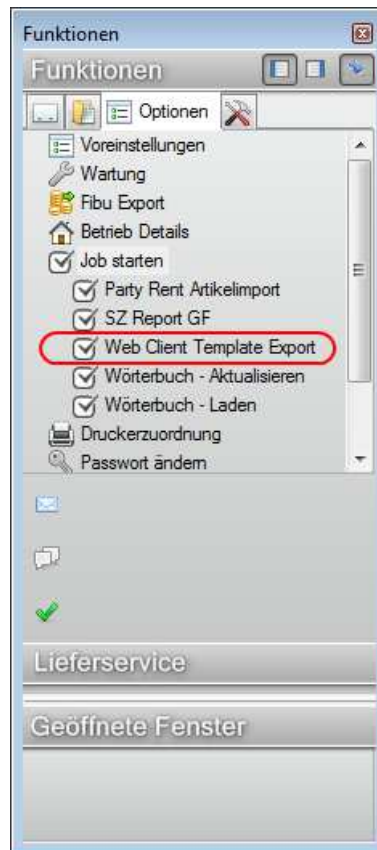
Funktionen

Funktionen

Optionen

Voreinstellungen
Wartung
Fibu Export
Betrieb Details
Job starten
Party Rent Artikelimport
SZ Report GF
Web Client Template Export
Wörterbuch - Aktualisieren
Wörterbuch - Laden
Druckerzuordnung
Passwort ändern

Lieferservice

Geöffnete Fenster